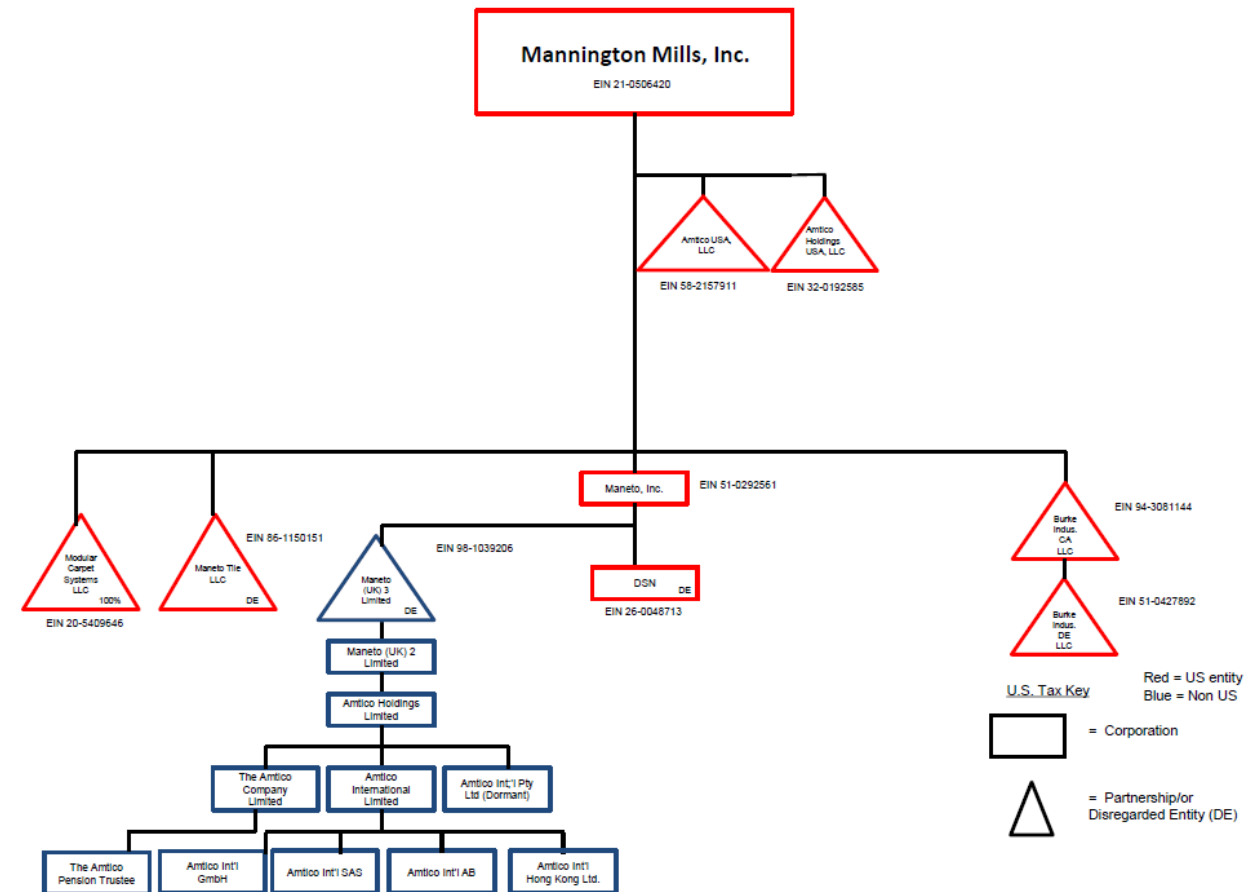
Mannington Mills, Inc.
EIN 21-0506420

Amtico USA, LLC
EIN 58-2157911

Amtico Holdings USA, LLC
EIN 32-0192585

Maneto, Inc.
EIN 51-0292561

Modular Carpet Systems LLC
100%
EIN 20-5409646

Maneto Tile LLC
DE
EIN 86-1150151

Maneto (UK) 3 Limited
DE
EIN 98-1039206

DSN
DE
EIN 26-0048713

Burke Indus. CA LLC
EIN 94-3081144

Burke Indus. DE LLC
EIN 51-0427892

Maneto (UK) 2 Limited

Amtico Holdings Limited

The Amtico Company Limited

Amtico International Limited

Amtico Int;'l Pty Ltd (Dormant)

The Amtico Pension Trustee

Amtico Int'l GmbH

Amtico Int'l SAS

Amtico Int'l AB

Amtico Int'l Hong Kong Ltd.

Red = US entity
Blue = Non US

U.S. Tax Key

= Corporation

= Partnership/or Disregarded Entity (DE)